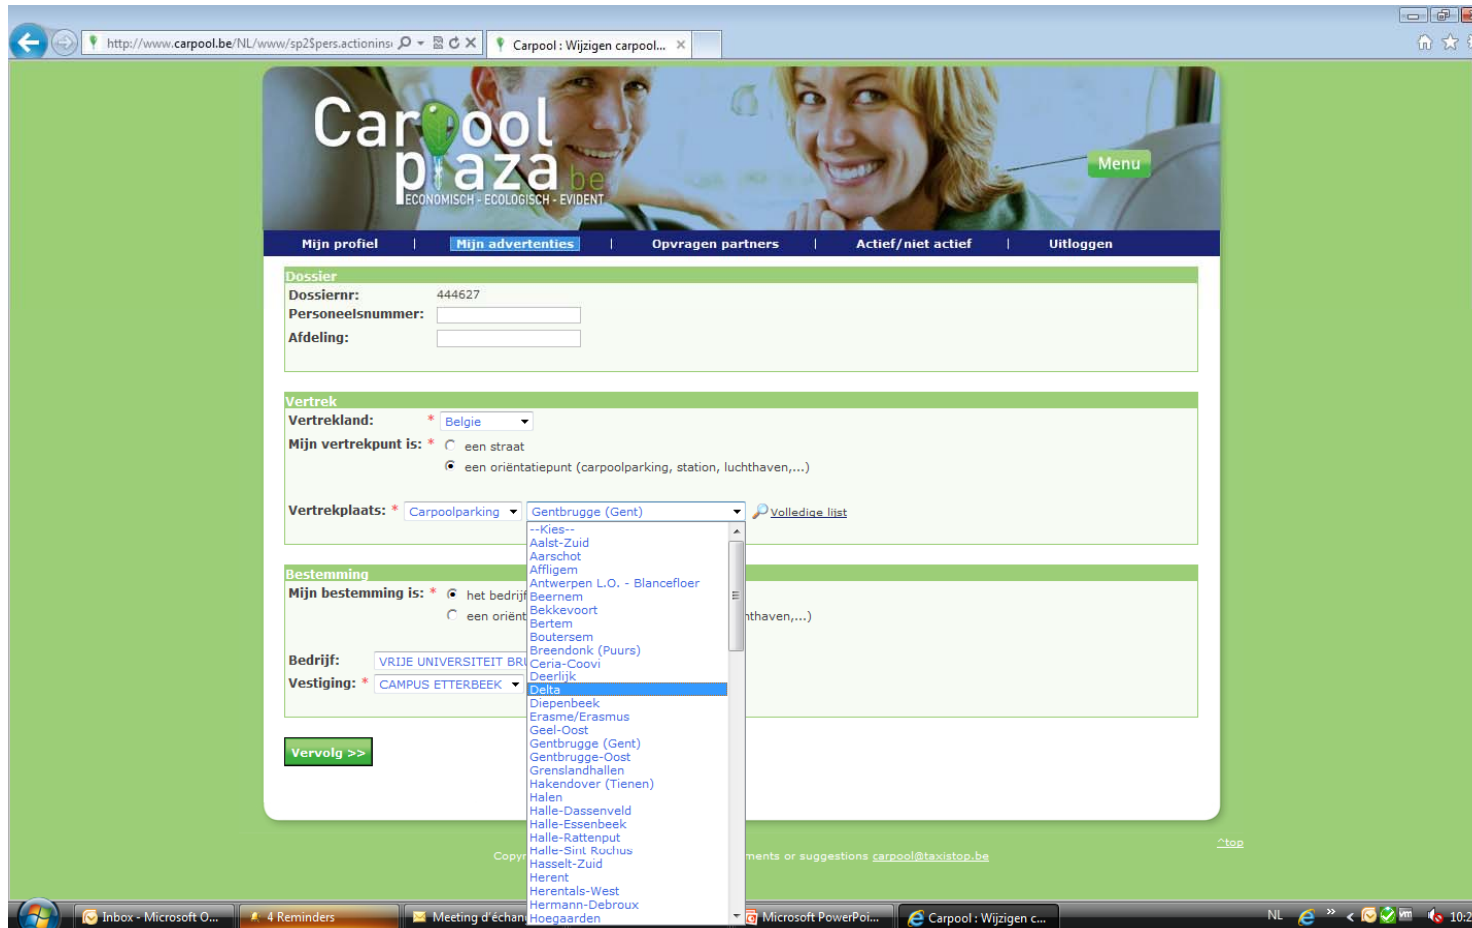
http://www.carpool.be/NL/www/sp2$pers.actionins

Carpool : Wijzigen carpool...

Carpool plaza.be
ECONOMISCH - ECOLOGISCH - EVIDENT

Menu

Mijn profiel | Mijn advertenties | Opvragen partners | Actief/niet actief | Uitloggen

Dossier
Dossiernr: 444627
Personeelsnummer:
Afdeling:

Vertrek
Vertrekland: * Belgie
Mijn vertrekpunt is: * een straat
een oriëntatiepunt (carpoolparking, station, luchthaven,...)

Vertrekplaats: * Carpoolparking Gentbrugge (Gent) Volledige lijst

--Kies--
Aalst-Zuid
Aarschot
Affligem
Antwerpen L.O. - Blancefloer
Beernem
Bekkevoort
Bertem
Boutersem
Breendonk (Puurs)
Ceria-Coovi
Deerlijk
Delta
Diepenbeek
Erasme/Erasmus
Geel-Oost
Gentbrugge (Gent)
Gentbrugge-Oost
Grenslandhallen
Hakendover (Tienen)
Halen
Halle-Dassenveld
Halle-Essenbeek
Halle-Rattenput
Halle-Sint Rochus
Hasselt-Zuid
Herent
Herentals-West
Hermann-Debroux
Hoegaarden

Bestemming
Mijn bestemming is: * het bedrijf
een oriënt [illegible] nthaven,...)

Bedrijf: VRIJE UNIVERSITEIT BR
Vestiging: * CAMPUS ETTERBEEK

Vervolg >>

^top

Copy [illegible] ments or suggestions carpool@taxistop.be

Inbox - Microsoft O... | 4 Reminders | Meeting d'échan | Microsoft PowerPoi... | Carpool : Wijzigen c... | NL | 10:2